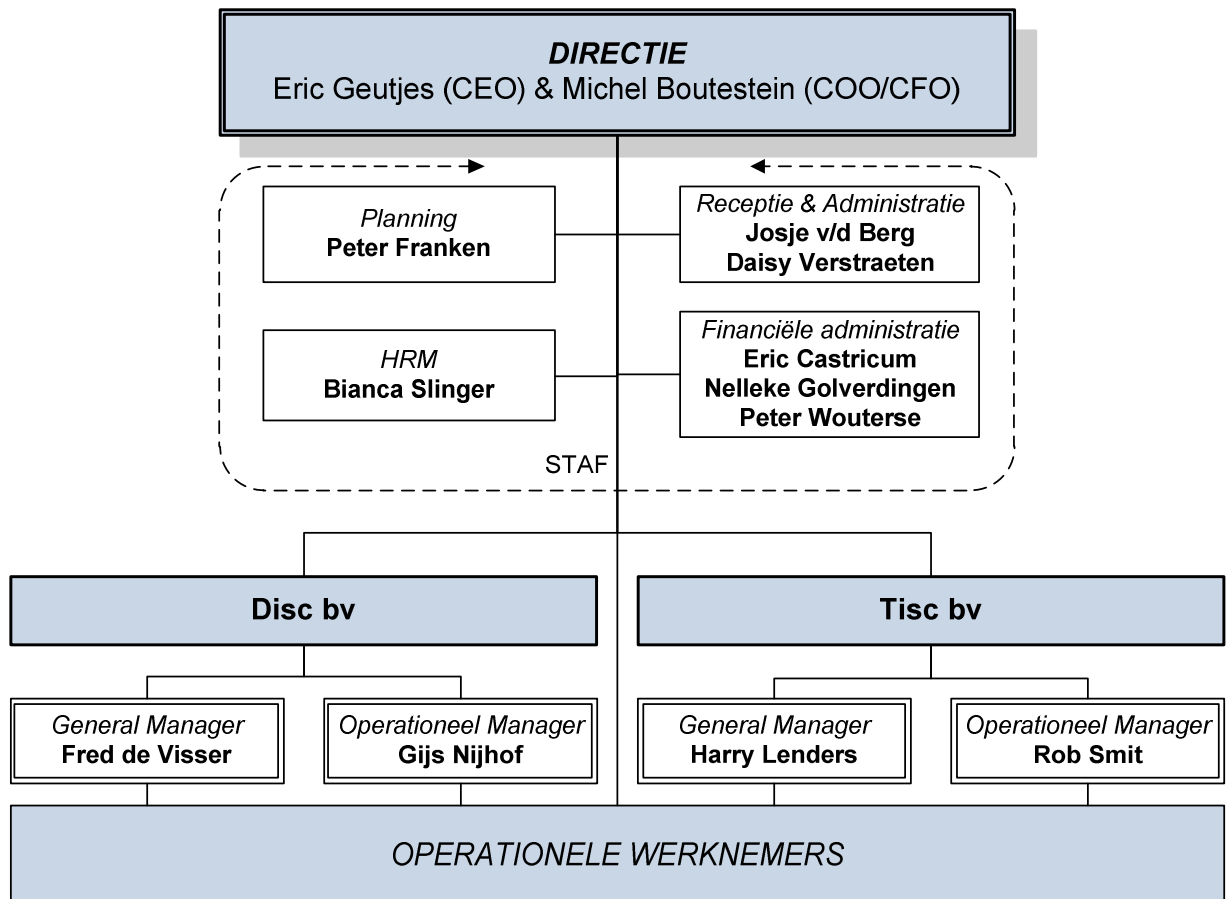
DIRECTIE
Eric Geutjes (CEO) & Michel Boutestein (COO/CFO)

Planning
Peter Franken

Receptie & Administratie
Josje v/d Berg
Daisy Verstraeten

HRM
Bianca Slinger

Financiële administratie
Eric Castricum
Nelleke Golverdingen
Peter Wouterse

STAF

Disc bv

Tisc bv

General Manager
Fred de Visser

Operationeel Manager
Gijs Nijhof

General Manager
Harry Lenders

Operationeel Manager
Rob Smit

OPERATIONELE WERKNEMERS